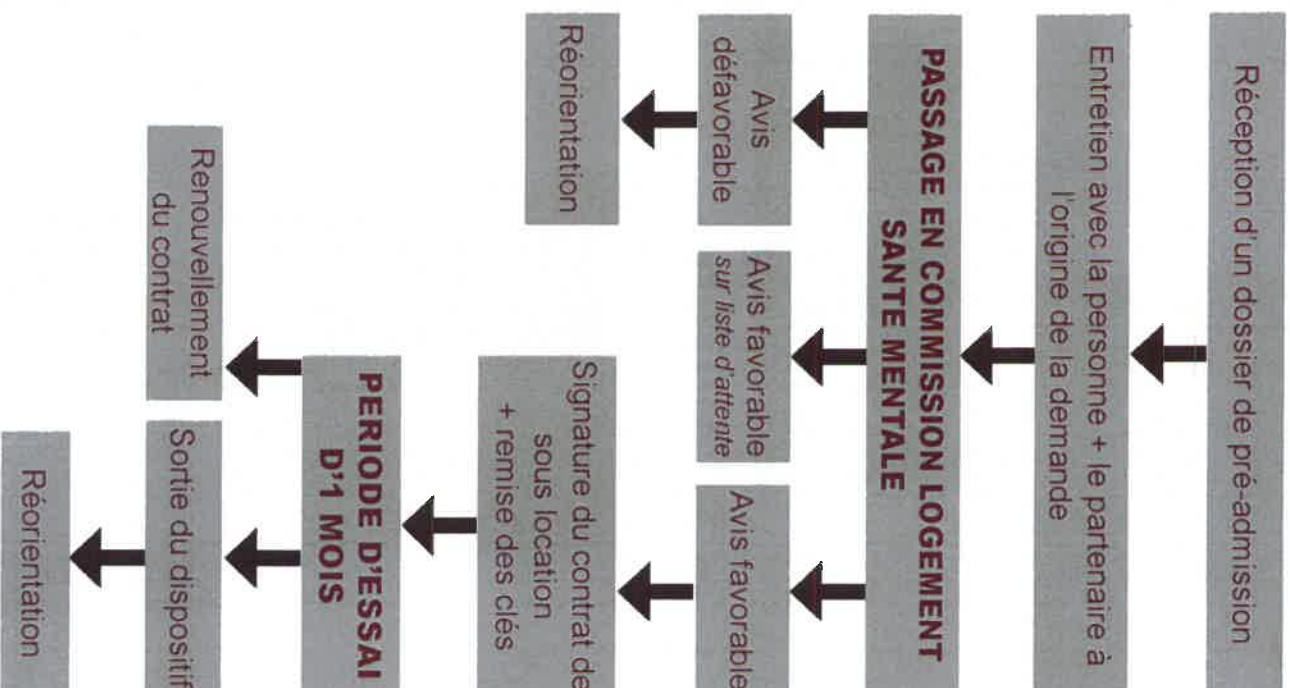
Réception d'un dossier de pré-admission

Entretien avec la personne + le partenaire à l'origine de la demande

PASSAGE EN COMMISSION LOGEMENT SANTE MENTALE

Avis défavorable

Réorientation

Avis favorable
sur liste d'attente

Avis favorable

Signature du contrat de sous location + remise des clés

PERIODE D'ESSAI D'1 MOIS

Renouvellement du contrat

Sortie du dispositif

Réorientation